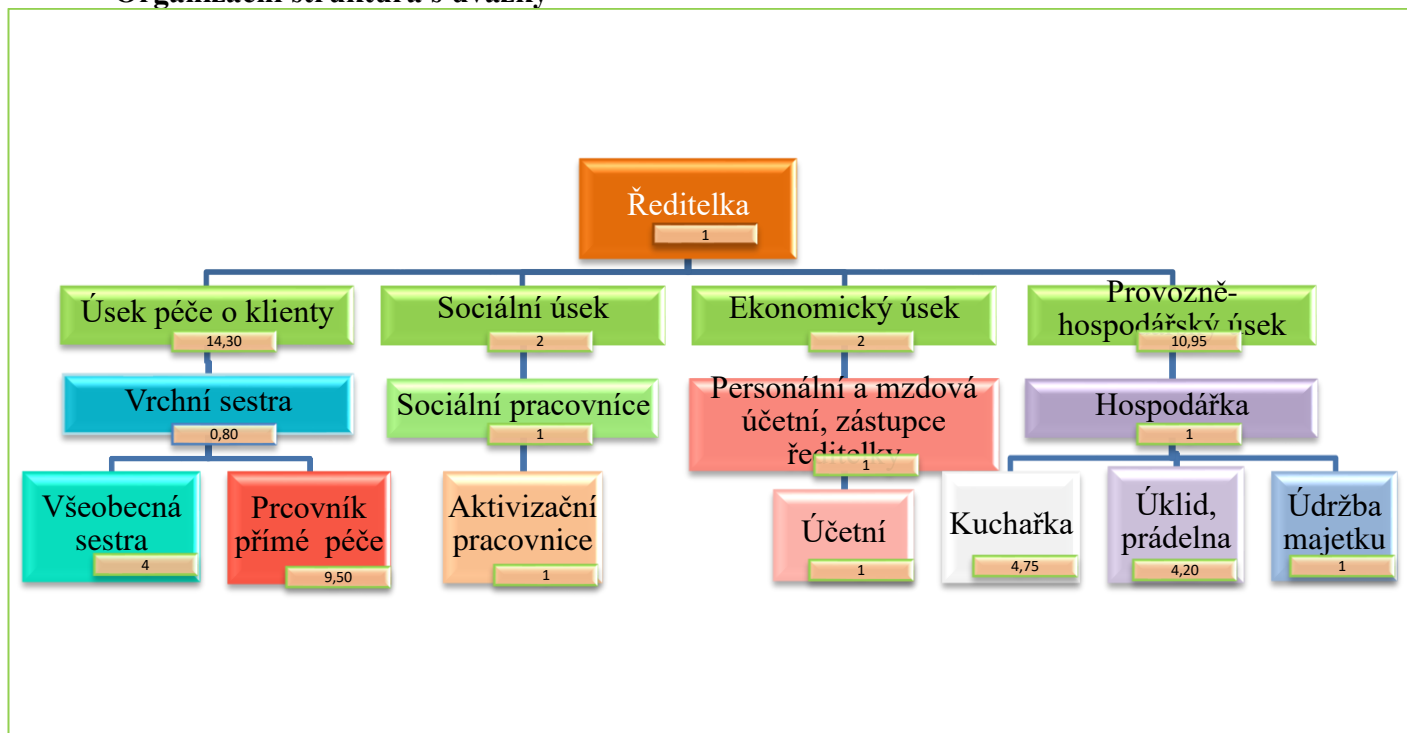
Organizační struktura s úvazky

Ředitelka
1

Úsek péče o klienty
14,30

Sociální úsek
2

Ekonomický úsek
2

Provozně-hospodářský úsek
10,95

Vrchní sestra
0,80

Sociální pracovníce
1

Personální a mzdová účetní, zástupce ředitelky
1

Hospodářka
1

Všeobecná sestra
4

Prcovník přímé péče
9,50

Aktivizační pracovnice
1

Účetní
1

Kuchařka
4,75

Úklid, prádelna
4,20

Údržba majetku
1